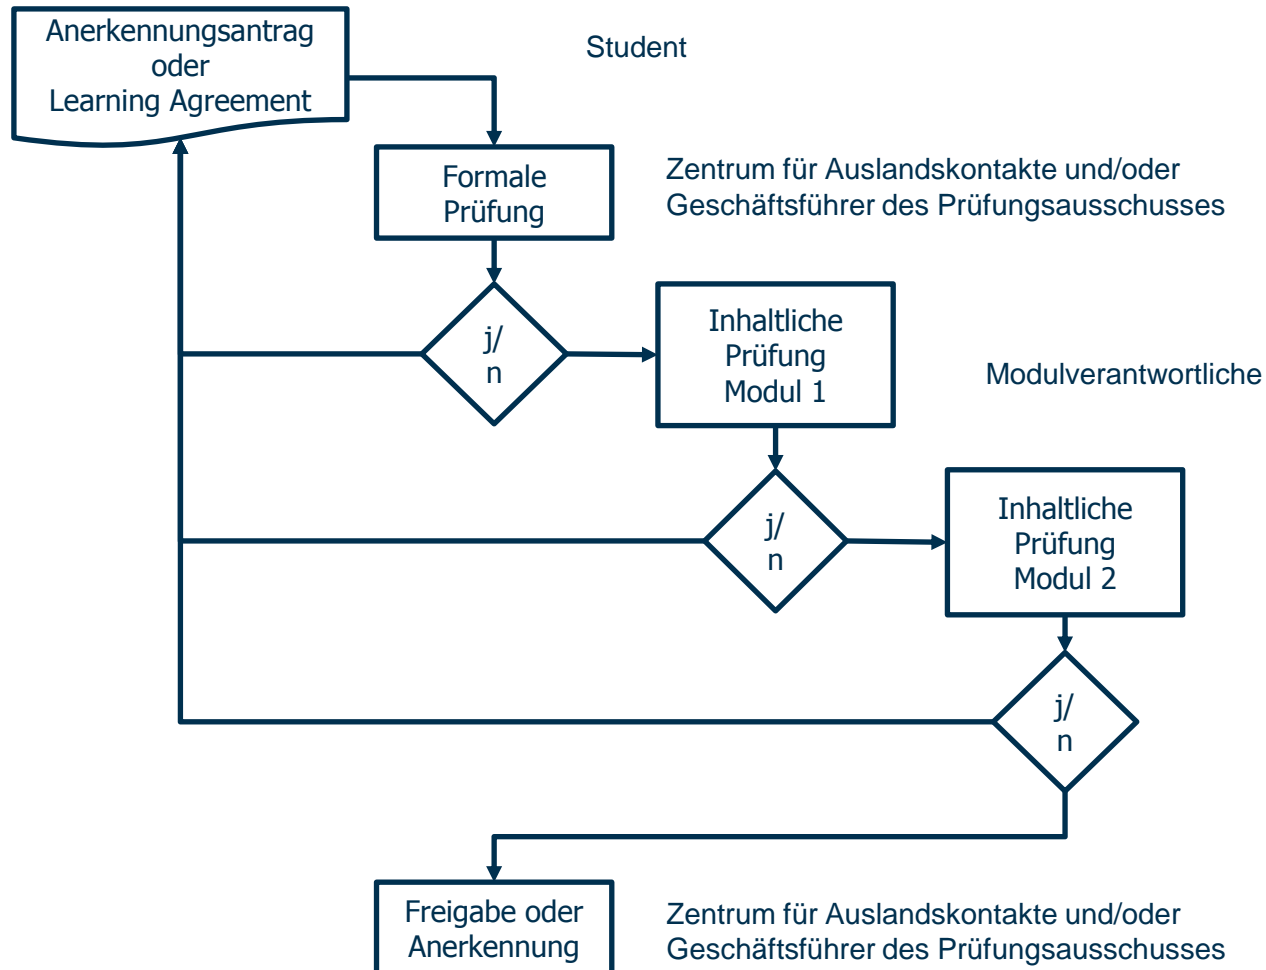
Anerkennungsantrag oder Learning Agreement

Student

Formale Prüfung

Zentrum für Auslandskontakte und/oder Geschäftsführer des Prüfungsausschusses

j/ n

Inhaltliche Prüfung Modul 1

Modulverantwortliche

j/ n

Inhaltliche Prüfung Modul 2

j/ n

Freigabe oder Anerkennung

Zentrum für Auslandskontakte und/oder Geschäftsführer des Prüfungsausschusses